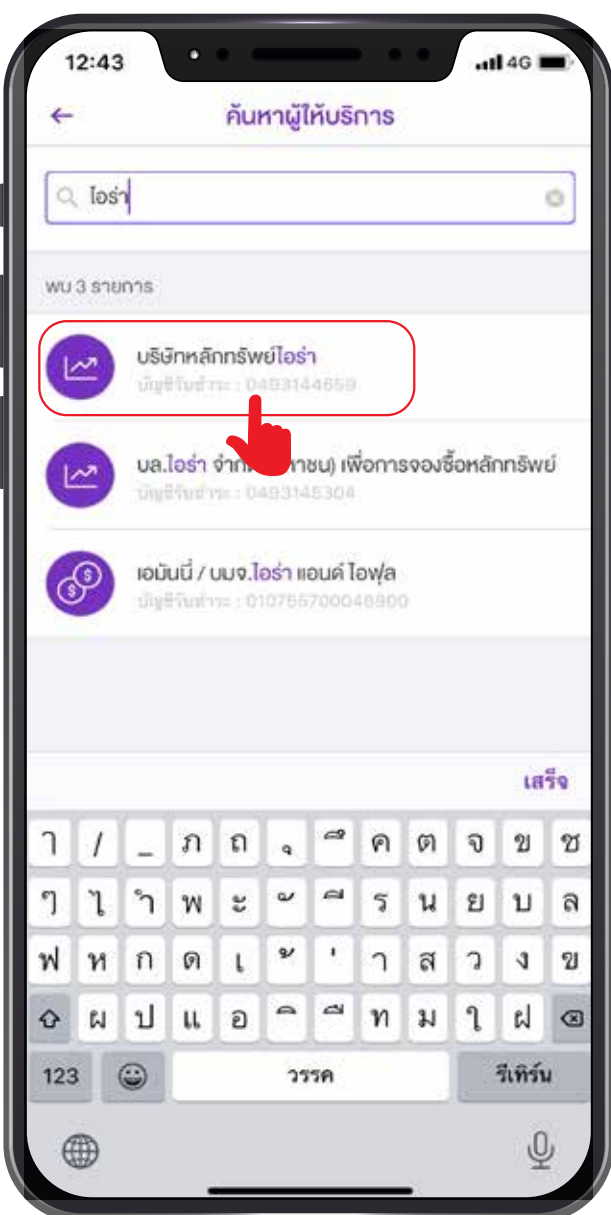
12:43
4G

←
ค้นหาผู้ให้บริการ

ไอร่า

พบ 3 รายการ

บริษัทหลักทรัพย์ไอร่า
บัญชีรับชำระ : 0493144659

บล.ไอร่า จำกั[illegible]ชน) เพื่อการจองซื้อหลักทรัพย์
บัญชีรับชำระ : 0493145304

เอมันนี่ / บมจ.ไอร่า แอนด์ ไอฟุล
บัญชีรับชำระ : 010755700048900

เสร็จ

ๅ / _ ภ ถ ุ ึ ค ต จ ข ช
ๆ ไ ำ พ ะ ั ี ร น ย บ ล
ฟ ห ก ด เ ้ ่ า ส ว ง ข
ผ ป แ อ ิ ื ท ม ใ ฝ
123 วรรค รีเทิร์น